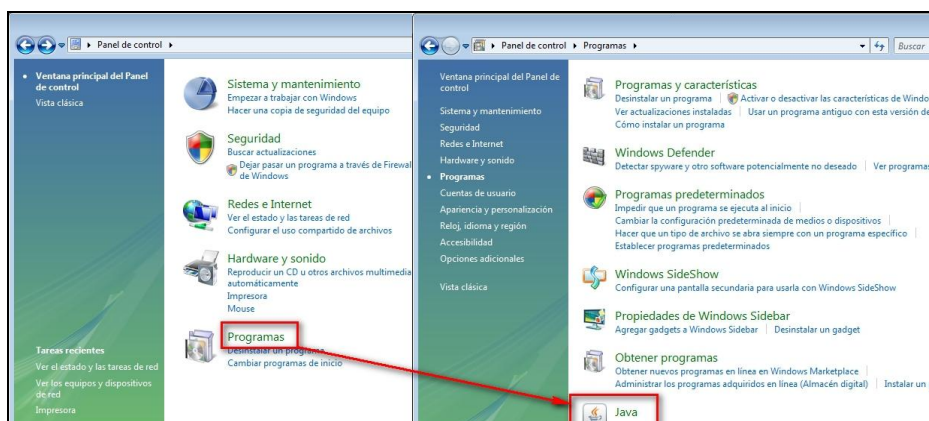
Panel de control

Ventana principal del Panel de control
Vista clásica

Sistema y mantenimiento
Empezar a trabajar con Windows
Hacer una copia de seguridad del equipo

Seguridad
Buscar actualizaciones
Dejar pasar un programa a través de Firewall de Windows

Redes e Internet
Ver el estado y las tareas de red
Configurar el uso compartido de archivos

Hardware y sonido
Reproducir un CD u otros archivos multimedia automáticamente
Impresora
Mouse

Programas
Desinstalar un programa
Cambiar programas de inicio

Tareas recientes
Ver el estado y las tareas de red
Ver los equipos y dispositivos de red
Impresora

Panel de control ▸ Programas ▸
Buscar

Ventana principal del Panel de control
Sistema y mantenimiento
Seguridad
Redes e Internet
Hardware y sonido
Programas
Cuentas de usuario
Apariencia y personalización
Reloj, idioma y región
Accesibilidad
Opciones adicionales

Vista clásica

Programas y características
Desinstalar un programa | Activar o desactivar las características de Windo
Ver actualizaciones instaladas | Usar un programa antiguo con esta versión de
Cómo instalar un programa

Windows Defender
Detectar spyware y otro software potencialmente no deseado | Ver programas

Programas predeterminados
Impedir que un programa se ejecute al inicio |
Cambiar la configuración predeterminada de medios o dispositivos |
Hacer que un tipo de archivo se abra siempre con un programa específico |
Establecer programas predeterminados

Windows SideShow
Configurar una pantalla secundaria para usarla con Windows SideShow

Propiedades de Windows Sidebar
Agregar gadgets a Windows Sidebar | Desinstalar un gadget

Obtener programas
Obtener nuevos programas en línea en Windows Marketplace |
Administrar los programas adquiridos en línea (Almacén digital) | Instalar un

Java